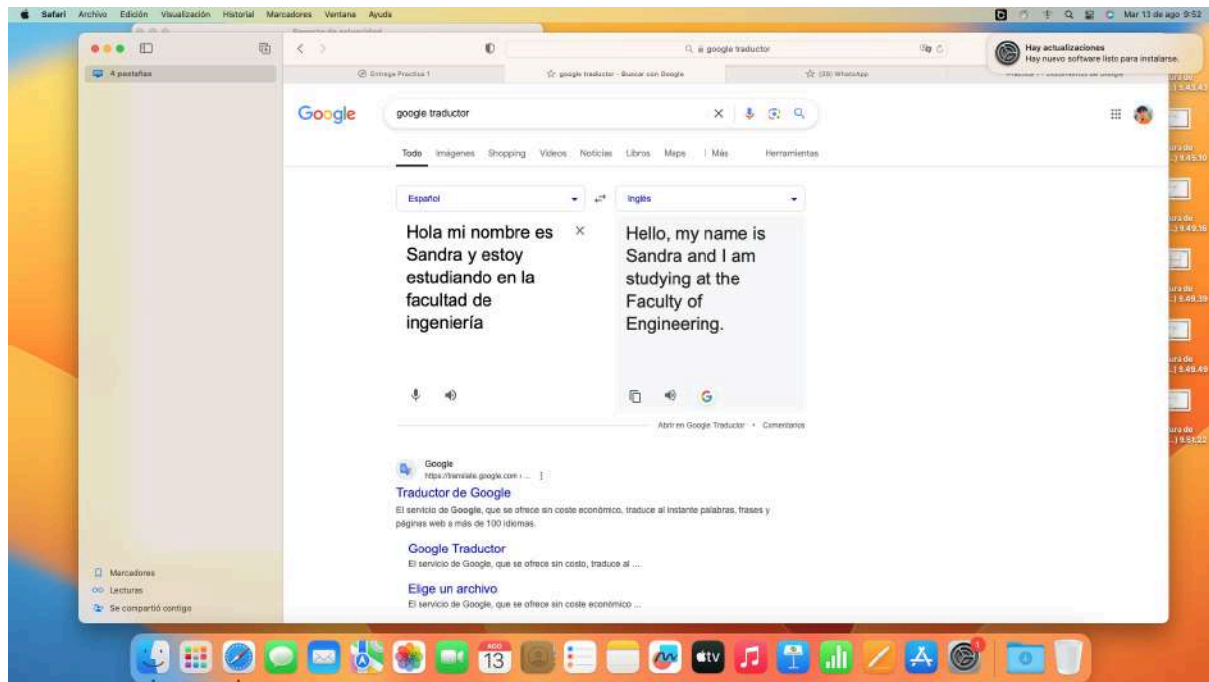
Safari Archivo Edición Visualización Historial Marcadores Ventana Ayuda

Mar 13 de ago 9:52

Hay actualizaciones
Hay nuevo software listo para instalarse.

4 pestañas

google traductor

Entrega Practica 1
google traductor - Buscar con Google
(28) WhatsApp

Google

google traductor

Todo Imágenes Shopping Videos Noticias Libros Maps Más Herramientas

Español
Inglés

Hola mi nombre es Sandra y estoy estudiando en la facultad de ingeniería

Hello, my name is Sandra and I am studying at the Faculty of Engineering.

Abrir en Google Traductor • Comentarios

Google
https://translate.google.com › ...

Traductor de Google
El servicio de Google, que se ofrece sin coste económico, traduce al instante palabras, frases y páginas web a más de 100 idiomas.

Google Traductor
El servicio de Google, que se ofrece sin costo, traduce al ...

Elige un archivo
El servicio de Google, que se ofrece sin coste económico ...

Marcadores
Lecturas
Se compartió contigo

9.43.43
9.45.10
9.49.16
9.49.39
9.49.49
9.51.22

AGO
13